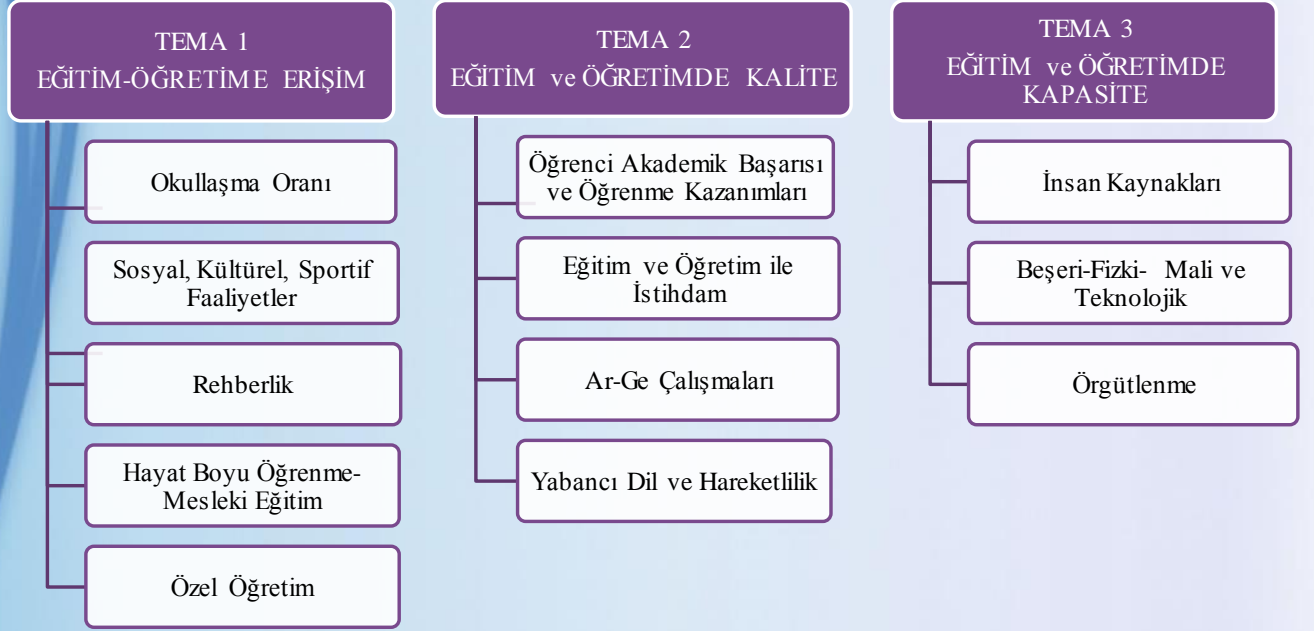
TEMA 1
EĞİTİM-ÖĞRETİME ERİŞİM

Okullaşma Oranı

Sosyal, Kültürel, Sportif Faaliyetler

Rehberlik

Hayat Boyu Öğrenme-Mesleki Eğitim

Özel Öğretim

TEMA 2
EĞİTİM ve ÖĞRETİMDE KALİTE

Öğrenci Akademik Başarısı ve Öğrenme Kazanımları

Eğitim ve Öğretim ile İstihdam

Ar-Ge Çalışmaları

Yabancı Dil ve Hareketlilik

TEMA 3
EĞİTİM ve ÖĞRETİMDE KAPASİTE

İnsan Kaynakları

Beşeri-Fizki- Mali ve Teknolojik

Örgütlenme